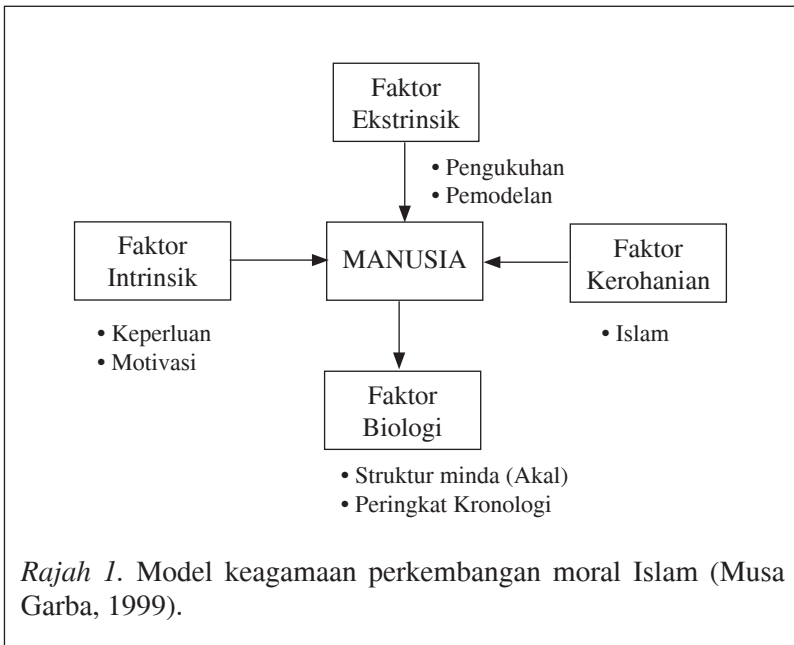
Faktor Ekstrinsik

• Pengukuhan
• Pemodelan

Faktor Intrinsik

MANUSIA

Faktor Kerohanian

• Keperluan
• Motivasi

• Islam

Faktor Biologi

• Struktur minda (Akal)
• Peringkat Kronologi

*Rajah 1.* Model keagamaan perkembangan moral Islam (Musa Garba, 1999).